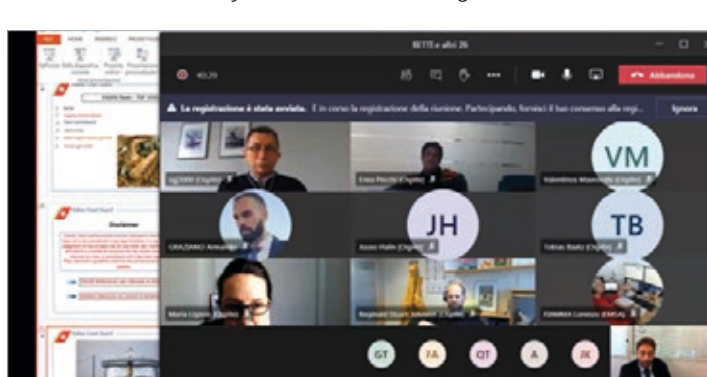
BETTI e altri 26

40:29

Abbandona

La registrazione è stata avviata. È in corso la registrazione della riunione. Partecipando, fornisci il tuo consenso alla regi...

Ignora

VM

JH

TB

GRAZIANO Amedeo

Maria Cigolo (Ospite)

TONIMAR Lorenzo (EMSA)

GT

FA

QT

A

JK

Disclaimer